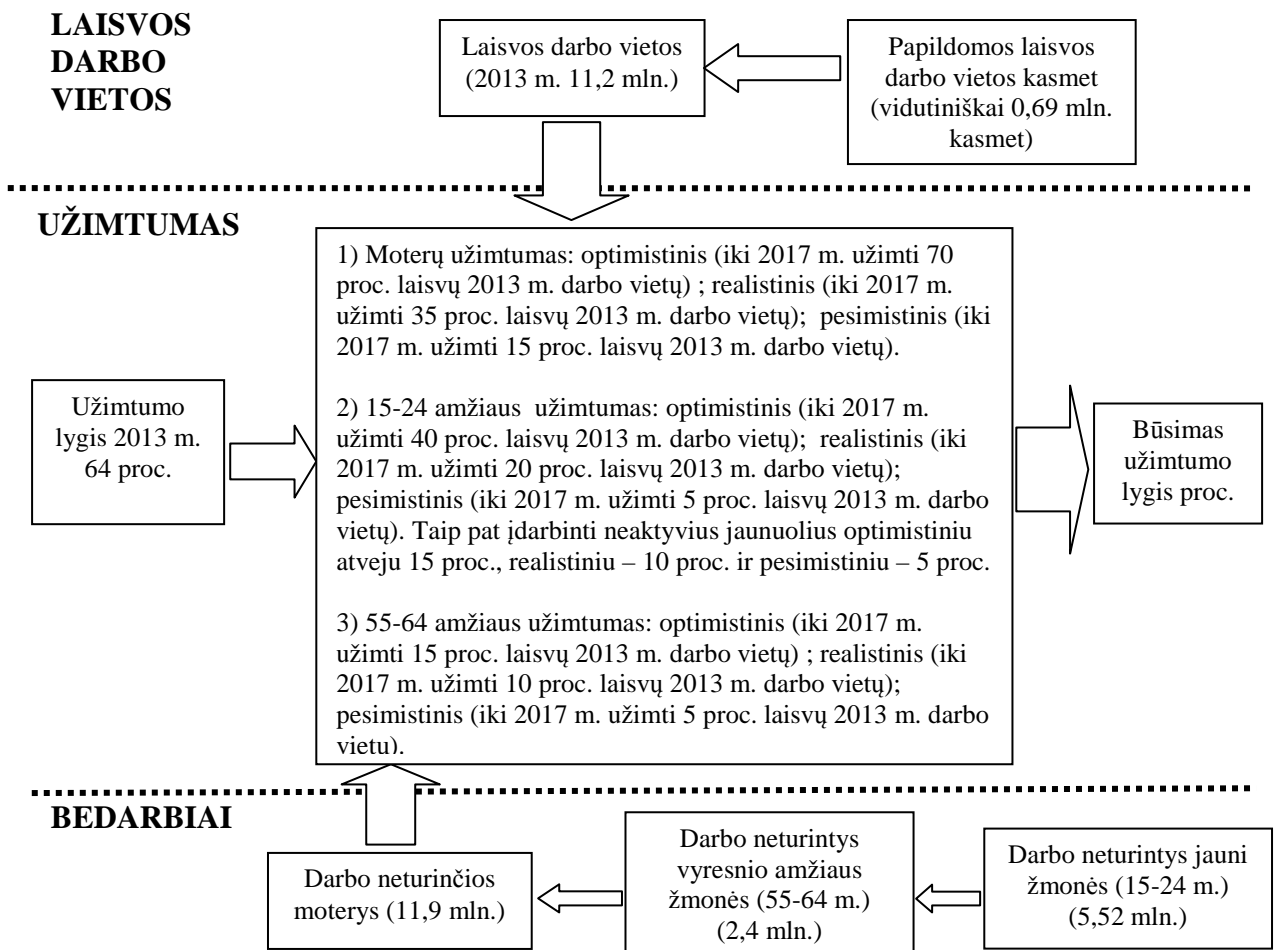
LAISVOS DARBO VIETOS

Laisvos darbo vietos (2013 m. 11,2 mln.)

Papildomos laisvos darbo vietos kasmet (vidutiniškai 0,69 mln. kasmet)

UŽIMTUMAS

Užimtumo lygis 2013 m. 64 proc.

1) Moterų užimtumas: optimistinis (iki 2017 m. užimti 70 proc. laisvų 2013 m. darbo vietų) ; realistinis (iki 2017 m. užimti 35 proc. laisvų 2013 m. darbo vietų); pesimistinis (iki 2017 m. užimti 15 proc. laisvų 2013 m. darbo vietų).

2) 15-24 amžiaus užimtumas: optimistinis (iki 2017 m. užimti 40 proc. laisvų 2013 m. darbo vietų); realistinis (iki 2017 m. užimti 20 proc. laisvų 2013 m. darbo vietų); pesimistinis (iki 2017 m. užimti 5 proc. laisvų 2013 m. darbo vietų). Taip pat įdarbinti neaktyvius jaunuolius optimistiniu atveju 15 proc., realistiniu – 10 proc. ir pesimistiniu – 5 proc.

3) 55-64 amžiaus užimtumas: optimistinis (iki 2017 m. užimti 15 proc. laisvų 2013 m. darbo vietų) ; realistinis (iki 2017 m. užimti 10 proc. laisvų 2013 m. darbo vietų); pesimistinis (iki 2017 m. užimti 5 proc. laisvų 2013 m. darbo vietu).

Būsimas užimtumo lygis proc.

BEDARBIAI

Darbo neturinčios moterys (11,9 mln.)

Darbo neturintys vyresnio amžiaus žmonės (55-64 m.) (2,4 mln.)

Darbo neturintys jauni žmonės (15-24 m.) (5,52 mln.)